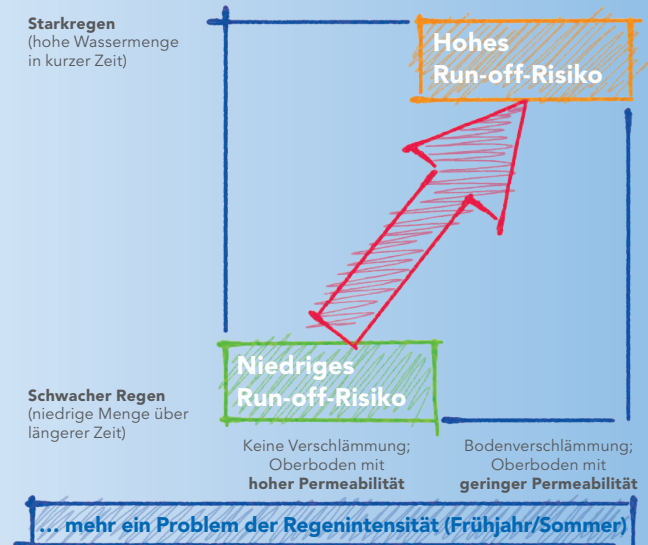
Starkregen
(hohe Wassermenge in kurzer Zeit)

Hohes Run-off-Risiko

Niedriges Run-off-Risiko

Schwacher Regen
(niedrige Menge über längerer Zeit)

Keine Verschlämmung; Oberboden mit **hoher Permeabilität**

Bodenverschlämmung; Oberboden mit **geringer Permeabilität**

... mehr ein Problem der Regenintensität (Frühjahr/Sommer)